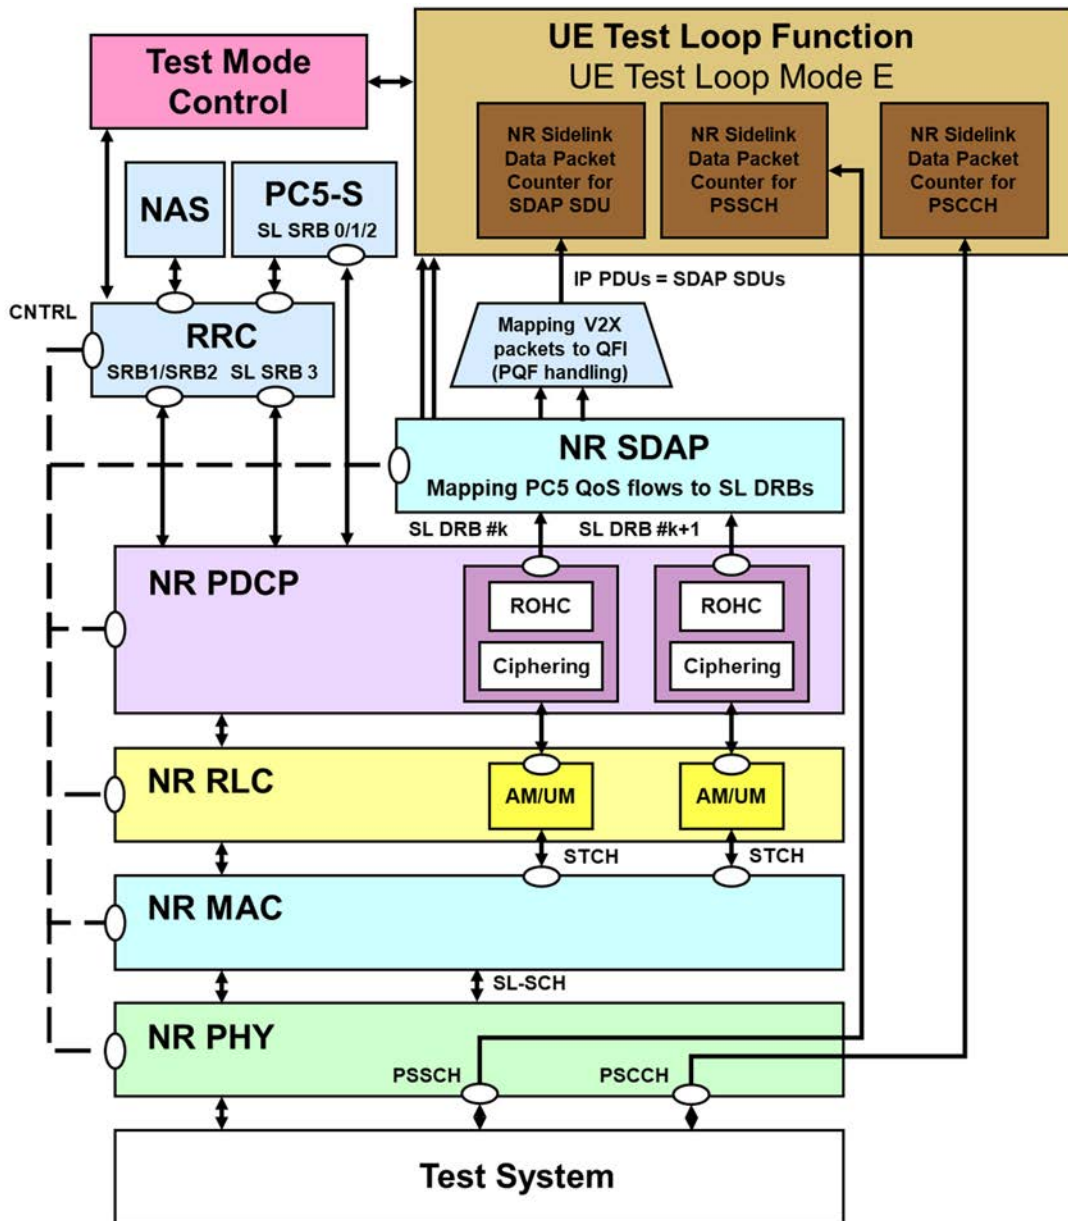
Test Mode Control

UE Test Loop Function
UE Test Loop Mode E

NR Sidelink Data Packet Counter for SDAP SDU

NR Sidelink Data Packet Counter for PSSCH

NR Sidelink Data Packet Counter for PSCCH

NAS

PC5-S
SL SRB 0/1/2

IP PDUs = SDAP SDUs

CNTRL

RRC
SRB1/SRB2 SL SRB 3

Mapping V2X packets to QFI (PQF handling)

NR SDAP
Mapping PC5 QoS flows to SL DRBs

SL DRB #k SL DRB #k+1

NR PDCP

ROHC
Ciphering

ROHC
Ciphering

NR RLC

AM/UM

AM/UM

STCH STCH

NR MAC

SL-SCH

NR PHY

PSSCH PSCCH

Test System